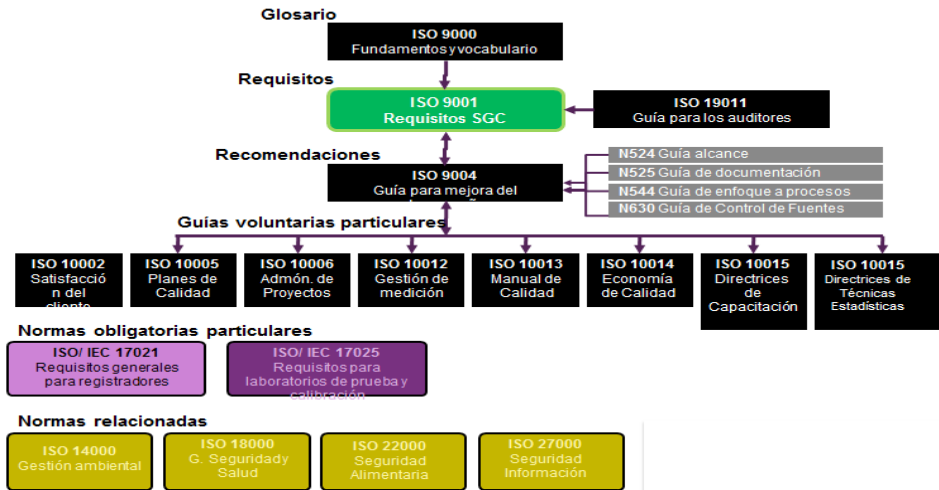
Glosario

ISO 9000
Fundamentos y vocabulario

Requisitos

ISO 9001
Requisitos SGC

ISO 19011
Guía para los auditores

Recomendaciones

ISO 9004
Guía para mejora del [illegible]

N524 Guía alcance
N525 Guía de documentación
N544 Guía de enfoque a procesos
N630 Guía de Control de Fuentes

Guías voluntarias particulares

ISO 10002
Satisfacción del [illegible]

ISO 10005
Planes de Calidad

ISO 10006
Admón. de Proyectos

ISO 10012
Gestión de medición

ISO 10013
Manual de Calidad

ISO 10014
Economía de Calidad

ISO 10015
Directrices de Capacitación

ISO 10015
Directrices de Técnicas Estadísticas

Normas obligatorias particulares

ISO/ IEC 17021
Requisitos generales para registradores

ISO/ IEC 17025
Requisitos para laboratorios de prueba y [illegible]

Normas relacionadas

ISO 14000
Gestión ambiental

ISO 18000
G. Seguridad y Salud

ISO 22000
Seguridad Alimentaria

ISO 27000
Seguridad Información